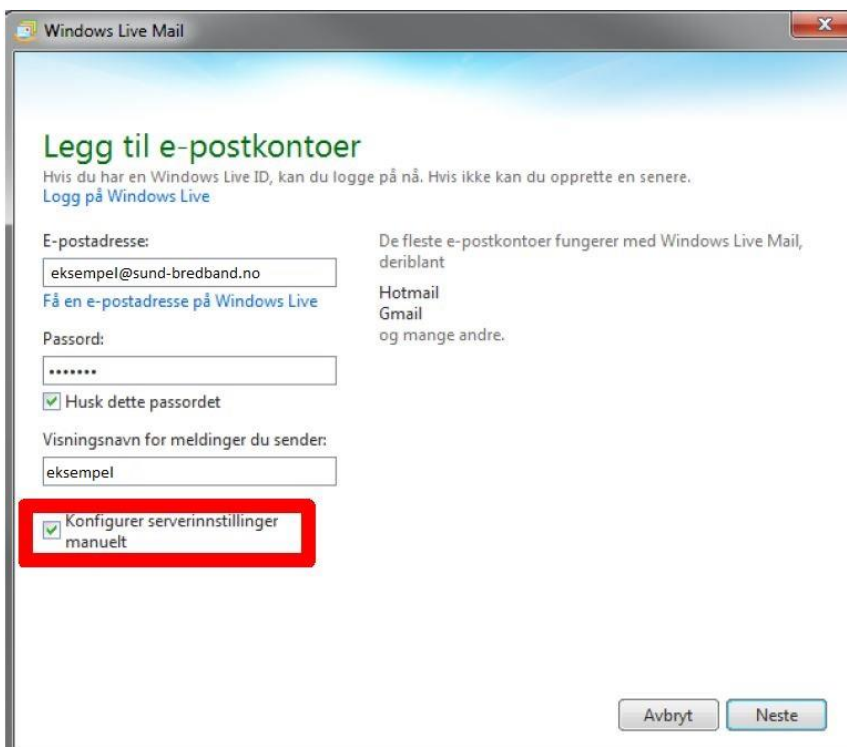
Windows Live Mail

Legg til e-postkontoer
Hvis du har en Windows Live ID, kan du logge på nå. Hvis ikke kan du opprette en senere.
Logg på Windows Live

E-postadresse:
eksempel@sund-bredband.no
Få en e-postadresse på Windows Live

Passord:
•••••••
Husk dette passordet

Visningsnavn for meldinger du sender:
eksempel

Konfigurer serverinnstillinger manuelt

De fleste e-postkontoer fungerer med Windows Live Mail, deriblant

Hotmail
Gmail
og mange andre.

Avbryt
Neste